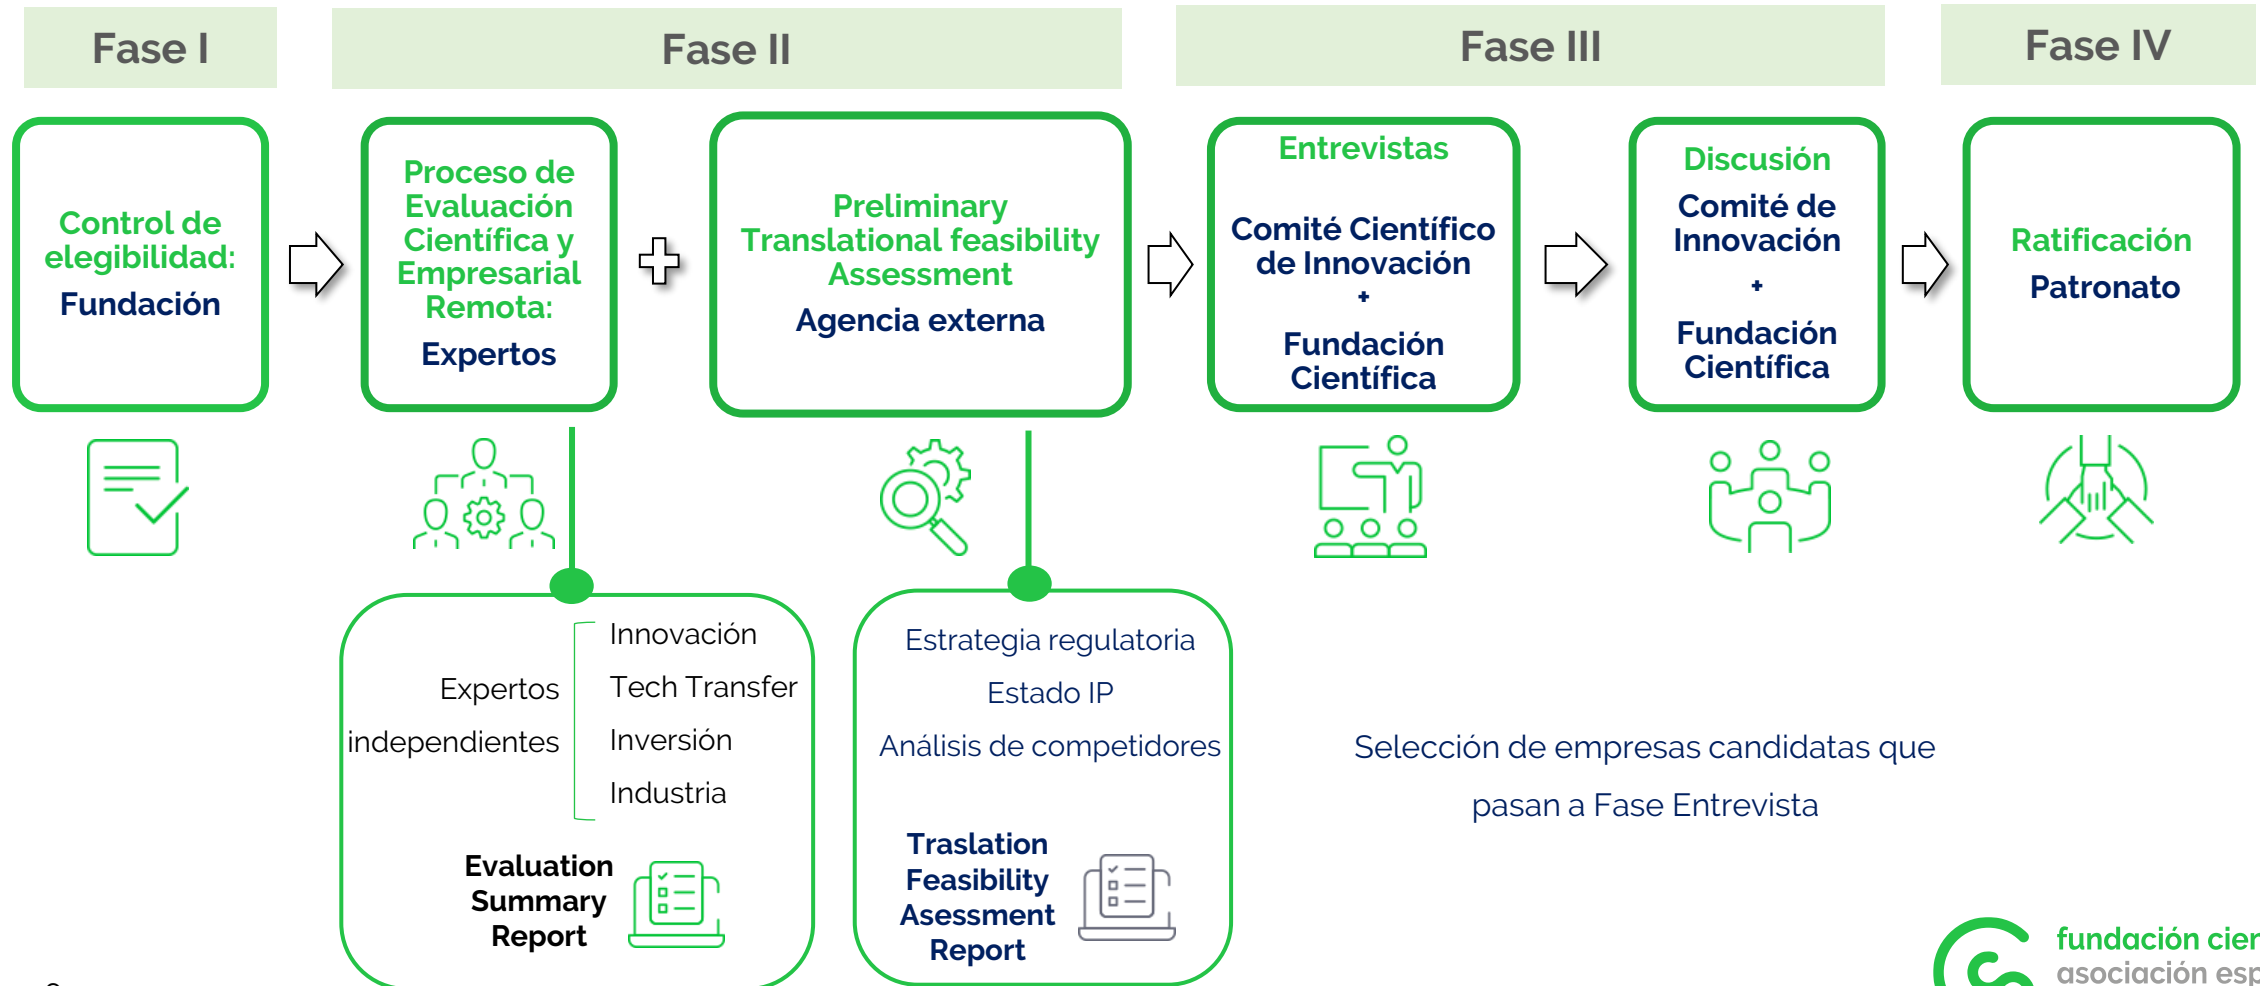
Fase I

Fase II

Fase III

Fase IV

Control de elegibilidad:
Fundación

Proceso de Evaluación Científica y Empresarial Remota:
Expertos

Preliminary Translational feasibility Assessment
Agencia externa

Entrevistas
Comité Científico de Innovación
+
Fundación Científica

Discusión
Comité de Innovación
+
Fundación Científica

Ratificación
Patronato

Expertos independientes

Innovación
Tech Transfer
Inversión
Industria

Evaluation Summary Report

Estrategia regulatoria
Estado IP
Análisis de competidores

Traslation Feasibility Asessment Report

Selección de empresas candidatas que pasan a Fase Entrevista

fundación cier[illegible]
asociación esp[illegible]